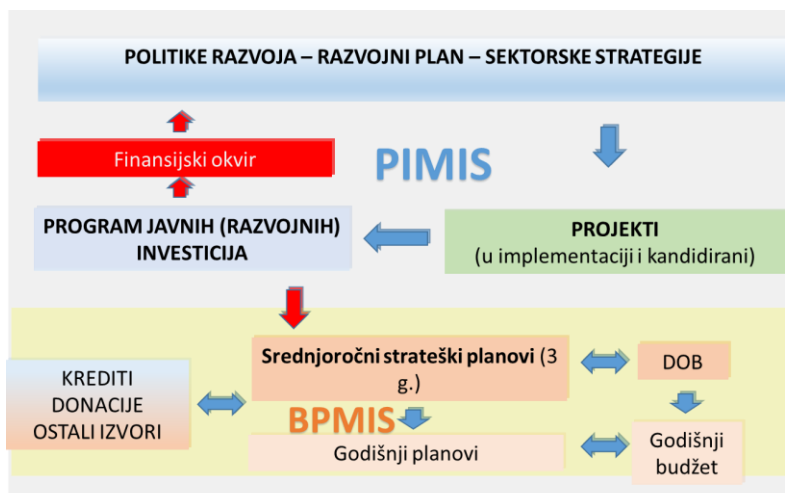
POLITIKE RAZVOJA – RAZVOJNI PLAN – SEKTORSKE STRATEGIJE

Finansijski okvir

PIMIS

PROGRAM JAVNIH (RAZVOJNIH) INVESTICIJA

PROJEKTI
(u implementaciji i kandidirani)

KREDITI
DONACIJE
OSTALI IZVORI

Srednjoročni strateški planovi (3 g.)

DOB

BPMIS

Godišnji planovi

Godišnji budžet